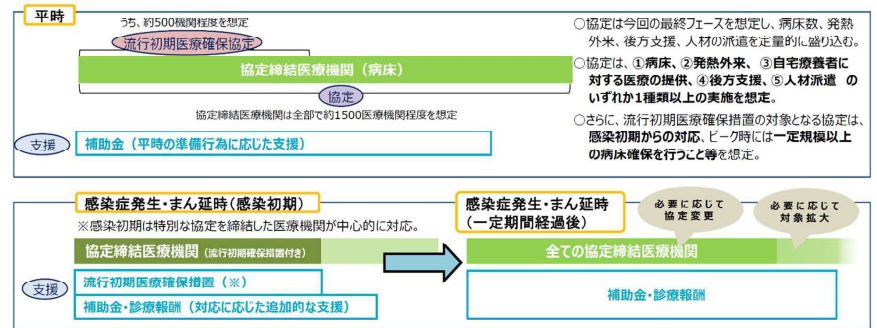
平時

うち、約500機関程度を想定

流行初期医療確保協定

協定締結医療機関（病床）

協定

協定締結医療機関は全部で約1500医療機関程度を想定

支援

補助金（平時の準備行為に応じた支援）

○協定は今回の最終フェーズを想定し、病床数、発熱外来、後方支援、人材の派遣を定量的に盛り込む。

○協定は、①病床、②発熱外来、③自宅療養者に対する医療の提供、④後方支援、⑤人材派遣 のいずれか1種類以上の実施を想定。

○さらに、流行初期医療確保措置の対象となる協定は、感染初期からの対応、ピーク時には一定規模以上の病床確保を行うこと等を想定。

感染症発生・まん延時（感染初期）

※感染初期は特別な協定を締結した医療機関が中心的に対応。

協定締結医療機関（流行初期確保措置付き）

支援

流行初期医療確保措置（※）

補助金・診療報酬（対応に応じた追加的な支援）

感染症発生・まん延時（一定期間経過後）

必要に応じて協定変更

必要に応じて対象拡大

全ての協定締結医療機関

補助金・診療報酬